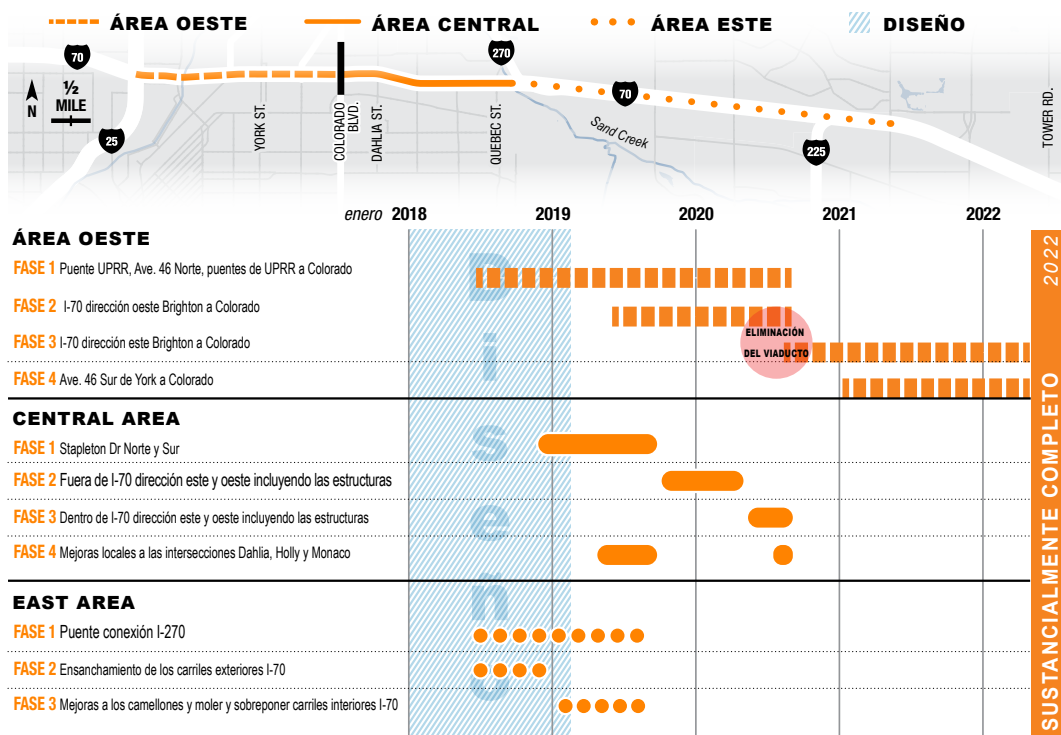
ÁREA OESTE   ÁREA CENTRAL   ÁREA ESTE   DISEÑO

70
½ MILE
N
25
YORK ST.
COLORADO BLVD.
DAHLIA ST.
270
QUEBEC ST.
70
Sand Creek
225
TOWER RD.

enero 2018   2019   2020   2021   2022

ÁREA OESTE
FASE 1 Puente UPRR, Ave. 46 Norte, puentes de UPRR a Colorado
FASE 2 I-70 dirección oeste Brighton a Colorado
FASE 3 I-70 dirección este Brighton a Colorado
ELIMINACIÓN DEL VIADUCTO
FASE 4 Ave. 46 Sur de York a Colorado

CENTRAL AREA
FASE 1 Stapleton Dr Norte y Sur
FASE 2 Fuera de I-70 dirección este y oeste incluyendo las estructuras
FASE 3 Dentro de I-70 dirección este y oeste incluyendo las estructuras
FASE 4 Mejoras locales a las intersecciones Dahlia, Holly y Monaco

EAST AREA
FASE 1 Puente conexión I-270
FASE 2 Ensanchamiento de los carriles exteriores I-70
FASE 3 Mejoras a los camellones y moler y sobreponer carriles interiores I-70

Diseño

2022 SUSTANCIALMENTE COMPLETO